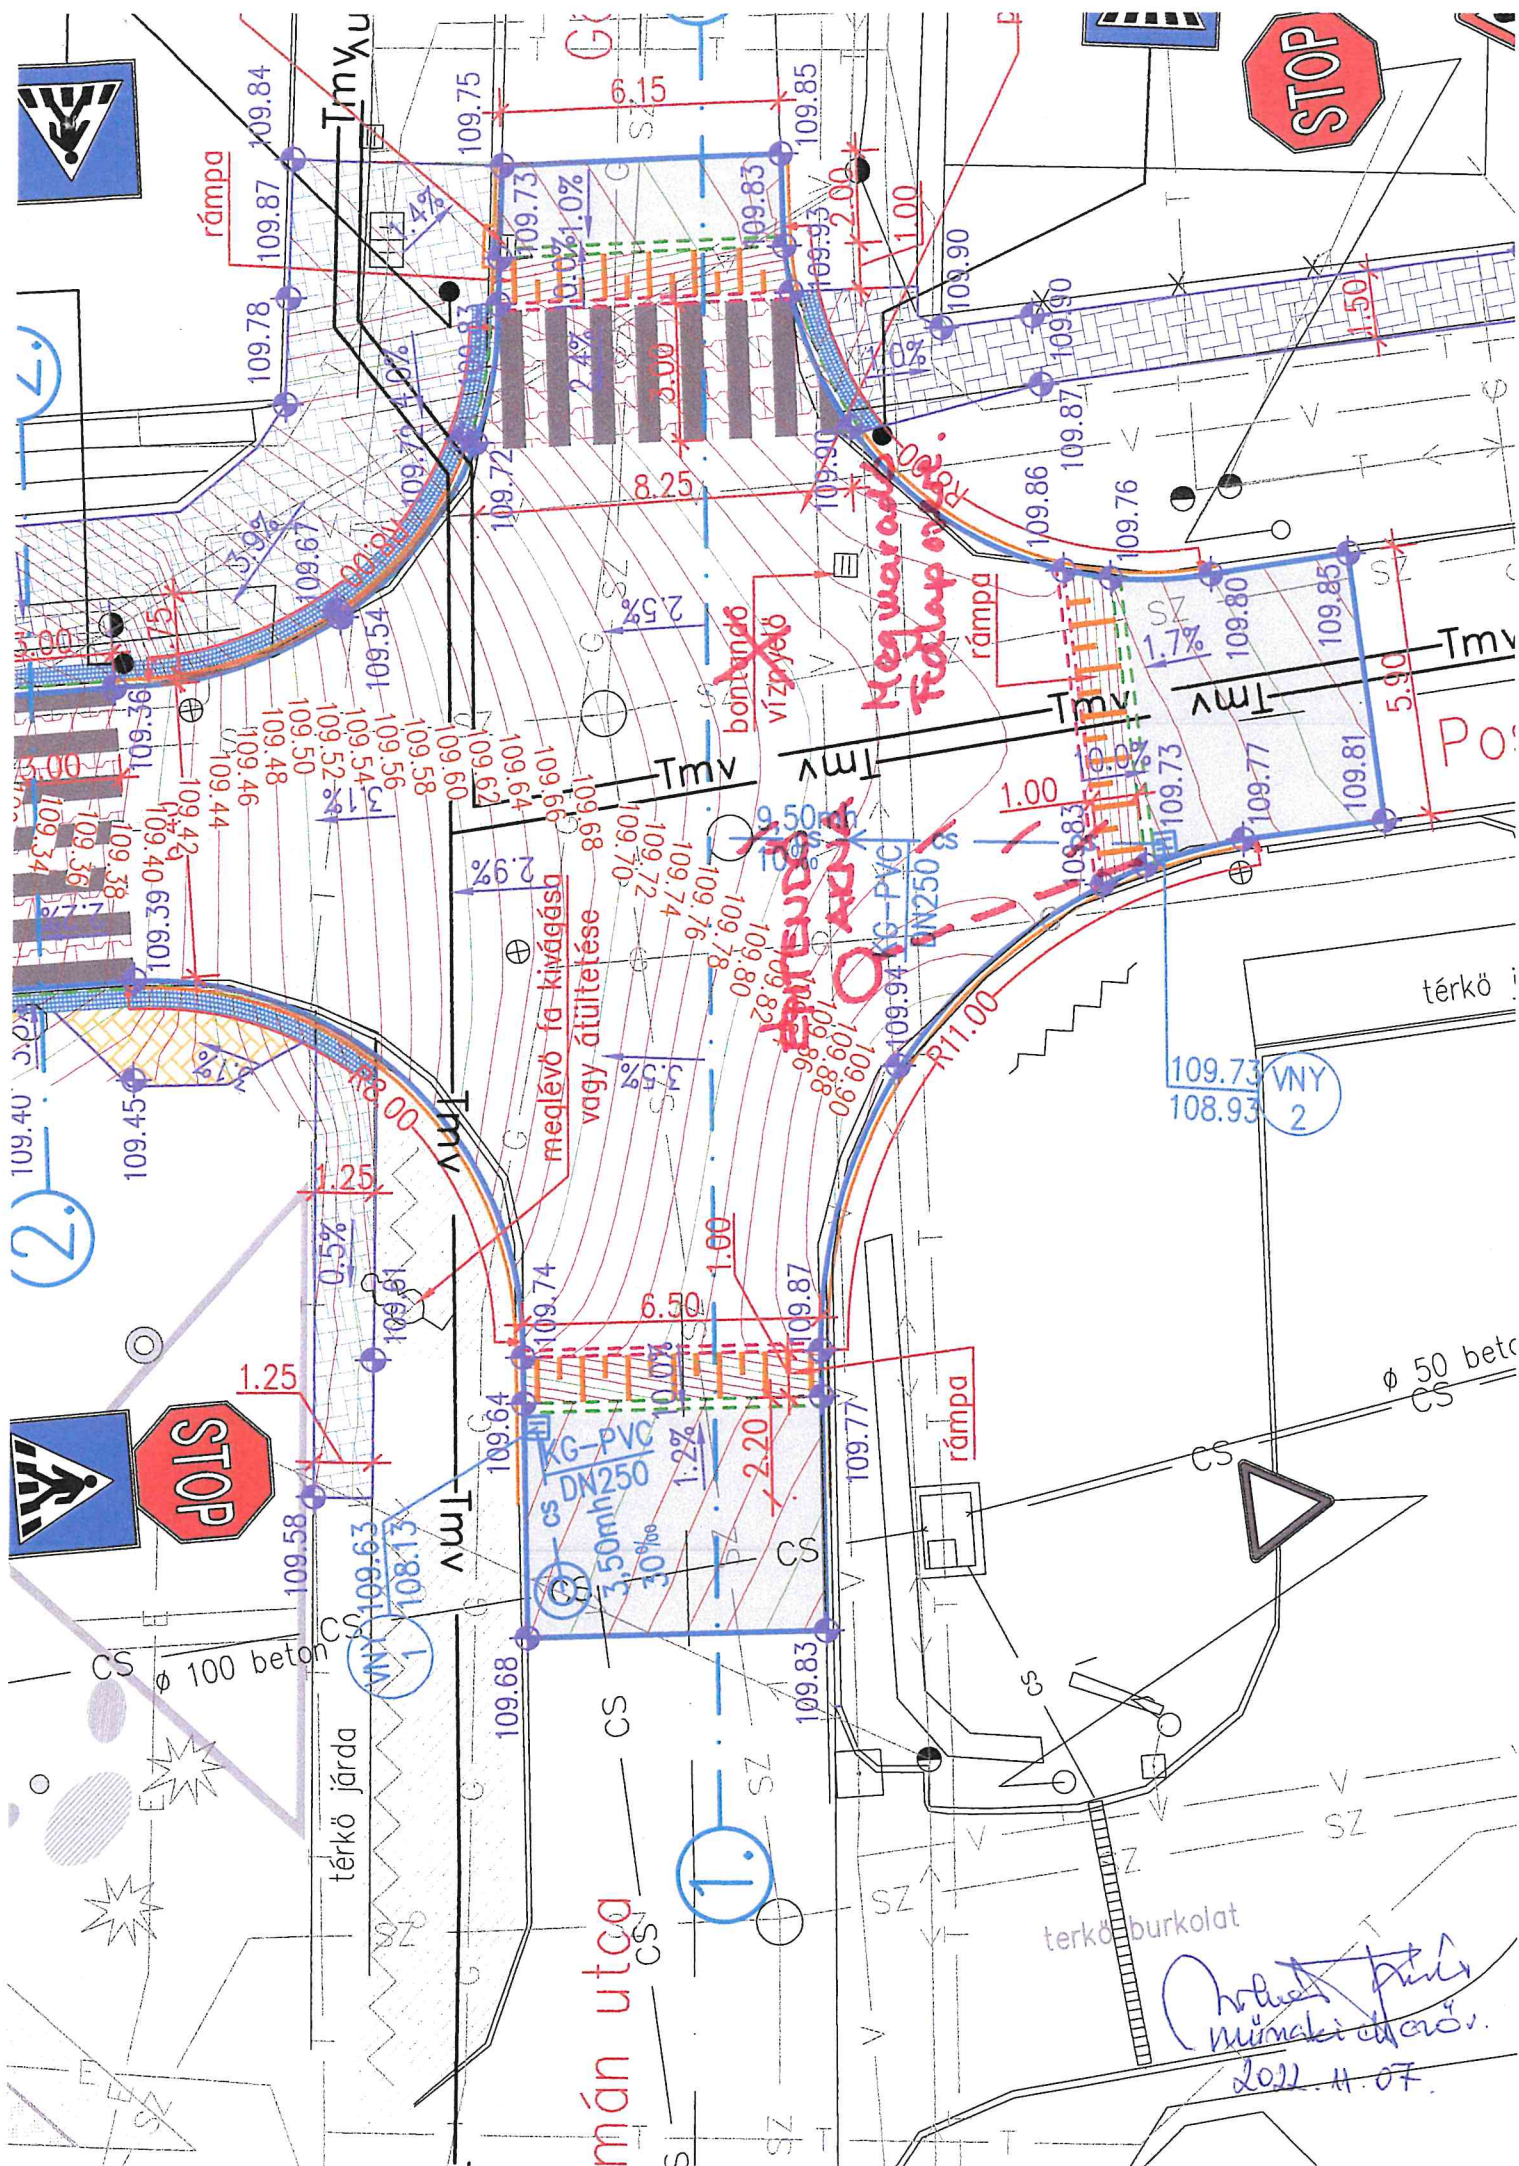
STOP
Tmv
6.15
109.84
109.75
109.85
rámpa
109.87
109.73
1.0%
109.83
2.00
1.00
109.90
109.78
2.4%
3.00
109.90
1.50
109.72
8.25
109.87
109.86
109.76
3.9%
109.67
109.54
2.5%
bontandó vízvezeték
Megmaradó fa, kialakítva
rámpa
1.7%
109.80
109.85
Tmv
109.36
3.00
109.50
109.48
109.46
109.44
109.42
109.40
109.39
109.52
109.54
109.56
109.58
109.60
109.62
109.64
109.66
109.68
109.70
109.72
109.74
109.76
109.78
109.80
109.82
109.86
109.88
109.90
Tmv
Tmv
9.50mh
10‰
KG-PVC DN250
cs
1.00
109.83
109.73
109.77
109.81
5.90
Pos
2.9%
meglévő fa kivágása vagy átültetése
3.5%
109.94
R11.00
térkö
109.73 VNY
108.93 2
109.40
109.45
R8.00
Tmv
1.25
0.5%
109.61
2.
109.74
1.00
6.50
109.87
rámpa
1.25
STOP
109.58
109.64
KG-PVC DN250
cs
3,50mh
30‰
1.2%
2.20
109.77
CS
109.63
108.13
VNY 1
CS
ø 100 beton
CS
109.68
109.83
CS
ø 50 beton
CS
CS
térkö járda
1.
SZ
V
mán utca
terkö burkolat
műszaki ellenőr
2022.11.07.